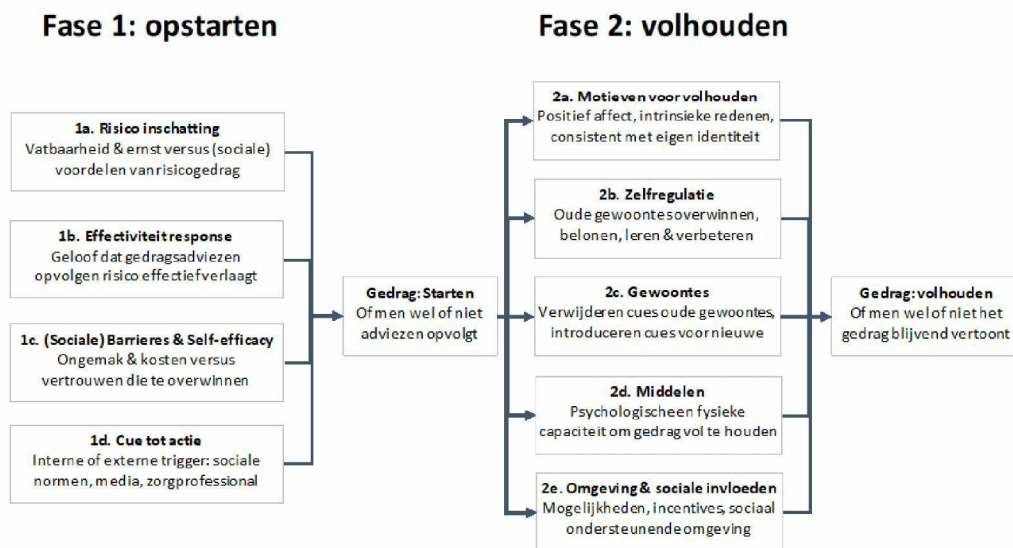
Fase 1: opstarten

Fase 2: volhouden

1a. Risico inschatting
Vatbaarheid & ernst versus (sociale) voordelen van risicogedrag

1b. Effectiviteit response
Geloof dat gedragsadviezen opvolgen risico effectief verlaagt

1c. (Sociale) Barrieres & Self-efficacy
Ongemak & kosten versus vertrouwen die te overwinnen

1d. Cue tot actie
Interne of externe trigger: sociale normen, media, zorgprofessional

Gedrag: Starten
Of men wel of niet adviezen opvolgt

2a. Motieven voor volhouden
Positief affect, intrinsieke redenen, consistent met eigen identiteit

2b. Zelfregulatie
Oude gewoontes overwinnen, belonen, leren & verbeteren

2c. Gewoontes
Verwijderen cues oude gewoontes, introduceren cues voor nieuwe

2d. Middelen
Psychologische en fysieke capaciteit om gedrag vol te houden

2e. Omgeving & sociale invloeden
Mogelijkheden, incentives, sociaal ondersteunende omgeving

Gedrag: volhouden
Of men wel of niet het gedrag blijvend vertoont